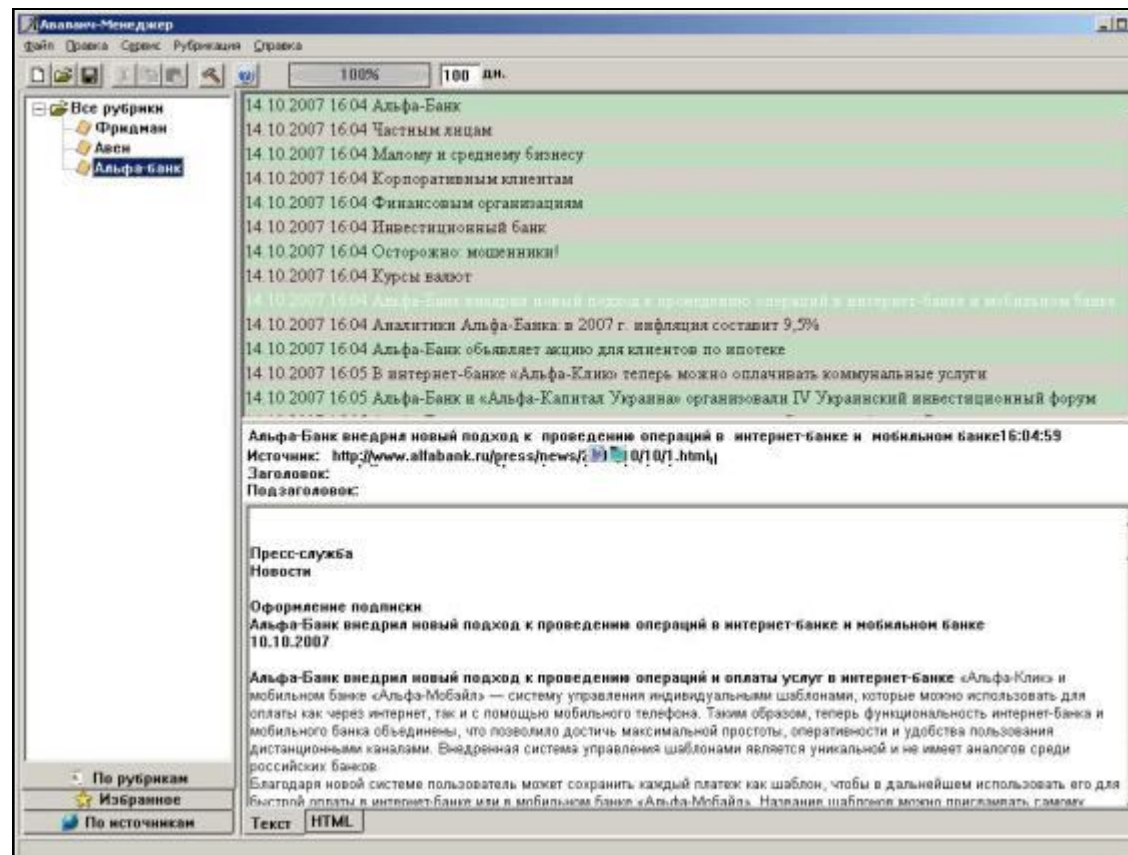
Аваланч-Менеджер

Файл Правка Сервис Рубрикация Справка

100% 100 дн.

Все рубрики
Фридман
Авен
Альфа-банк

14.10.2007 16:04 Альфа-Банк
14.10.2007 16:04 Частным лицам
14.10.2007 16:04 Малому и среднему бизнесу
14.10.2007 16:04 Корпоративным клиентам
14.10.2007 16:04 Финансовым организациям
14.10.2007 16:04 Инвестиционный банк
14.10.2007 16:04 Осторожно: мошенники!
14.10.2007 16:04 Курсы валют
14.10.2007 16:04 Альфа-Банк внедрил новый подход к проведению операций в интернет-банке и мобильном банке
14.10.2007 16:04 Аналитики Альфа-Банка: в 2007 г. инфляция составит 9,5%
14.10.2007 16:04 Альфа-Банк объявляет акцию для клиентов по ипотеке
14.10.2007 16:05 В интернет-банке «Альфа-Клик» теперь можно оплачивать коммунальные услуги
14.10.2007 16:05 Альфа-Банк и «Альфа-Капитал Украина» организовали IV Украинский инвестиционный форум

Альфа-Банк внедрил новый подход к проведению операций в интернет-банке и мобильном банке16:04:59
Источник: http://www.alfabank.ru/press/news/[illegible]0/10/1.html
Заголовок:
Подзаголовок:

Пресс-служба
Новости

Оформление подписки
Альфа-Банк внедрил новый подход к проведению операций в интернет-банке и мобильном банке
10.10.2007

Альфа-Банк внедрил новый подход к проведению операций и оплаты услуг в интернет-банке «Альфа-Клик» и мобильном банке «Альфа-Мобайл» — систему управления индивидуальными шаблонами, которые можно использовать для оплаты как через интернет, так и с помощью мобильного телефона. Таким образом, теперь функциональность интернет-банка и мобильного банка объединены, что позволило достичь максимальной простоты, оперативности и удобства пользования дистанционными каналами. Внедренная система управления шаблонами является уникальной и не имеет аналогов среди российских банков.
Благодаря новой системе пользователь может сохранить каждый платеж как шаблон, чтобы в дальнейшем использовать его для быстрой оплаты в интернет-банке или в мобильном банке «Альфа-Мобайл». Название шаблонов можно присваивать самому

По рубрикам
Избранное
По источникам

Текст HTML